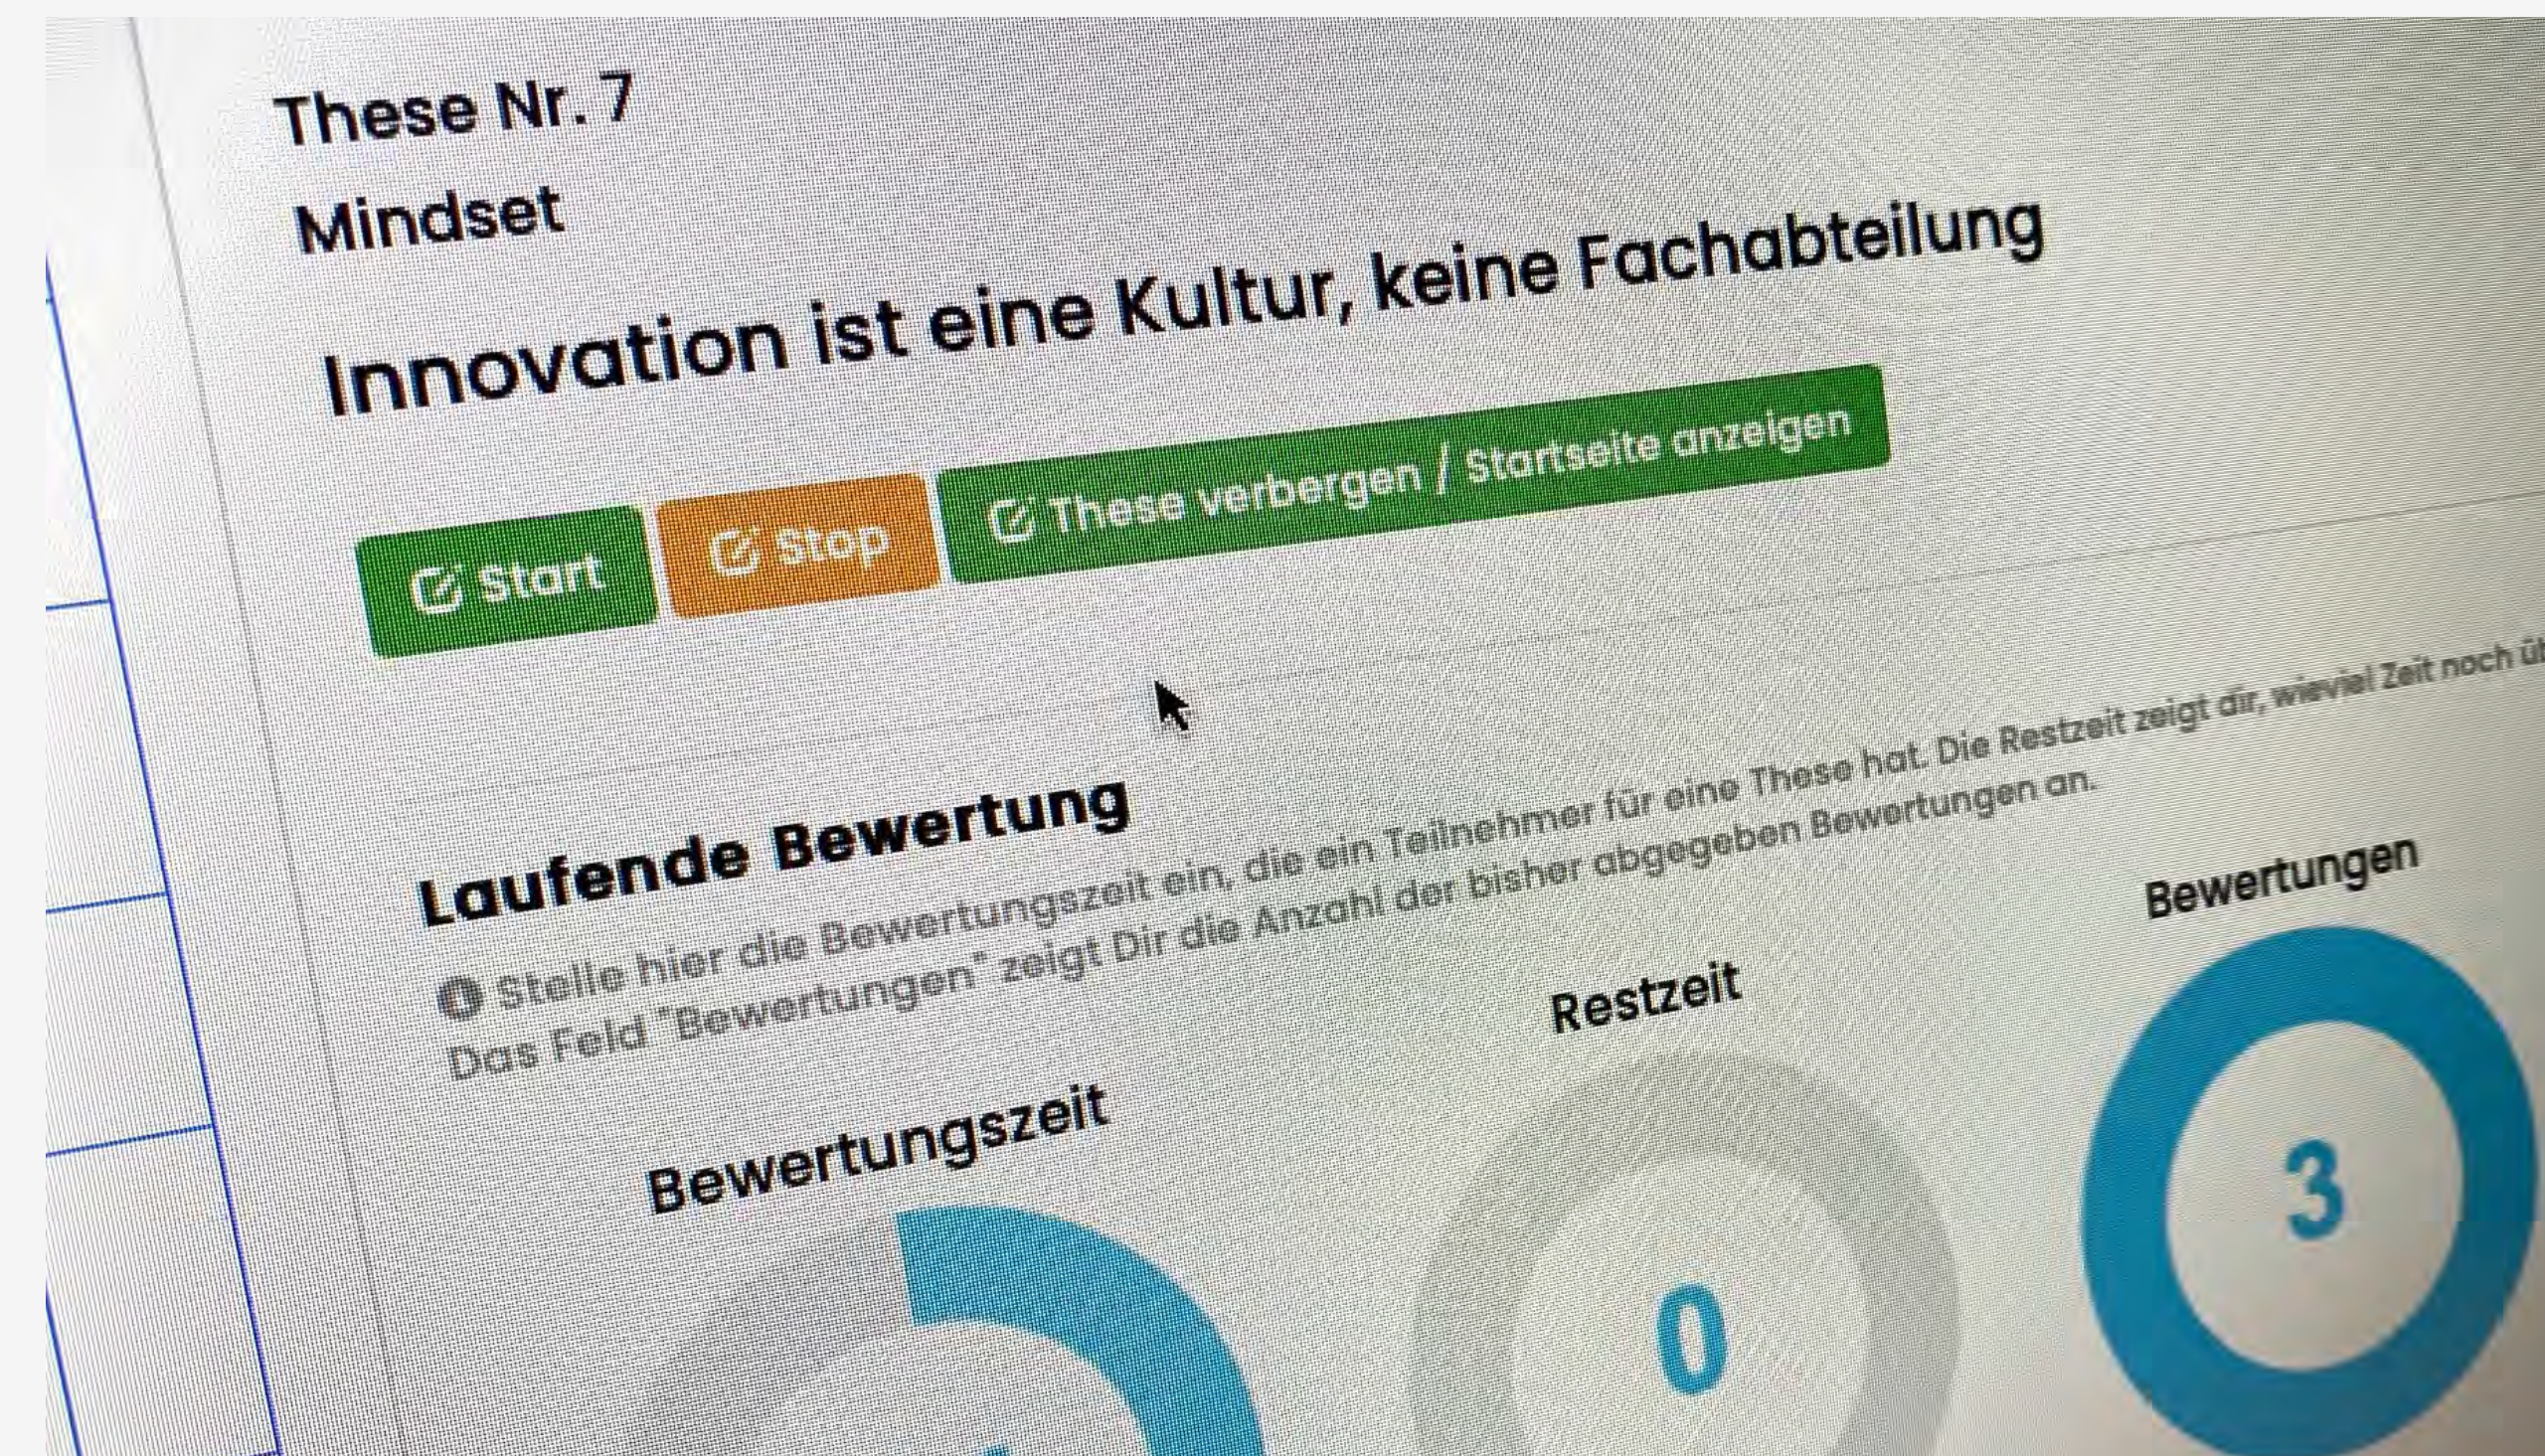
These Nr. 7

Mindset

Innovation ist eine Kultur, keine Fachabteilung

Start Stop These verbergen / Startseite anzeigen

Laufende Bewertung

Stelle hier die Bewertungszeit ein, die ein Teilnehmer für eine These hat. Die Restzeit zeigt dir, wieviel Zeit noch ü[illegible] Das Feld "Bewertungen" zeigt Dir die Anzahl der bisher abgegeben Bewertungen an.

Bewertungszeit

Restzeit

0

Bewertungen

3